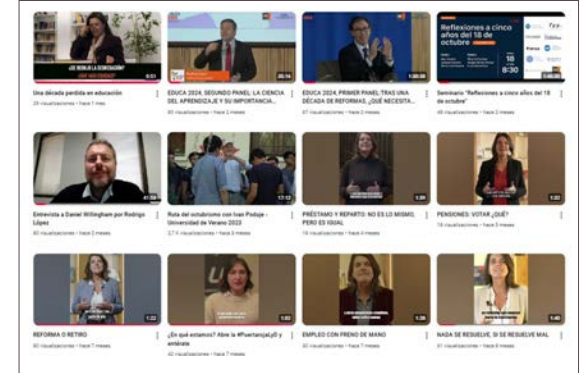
¿DE DÓNDE LA EDUCACIÓN? ¿QUÉ HACEMOS?

8:03

Una década perdida en educación

29 visualizaciones · hace 1 mes

56:14

EDUCA 2024, SEGUNDO PANEL: LA CIENCIA DEL APRENDIZAJE Y SU IMPORTANCIA...

83 visualizaciones · hace 2 meses

1:30:06

EDUCA 2024, PRIMER PANEL TRAS UNA DÉCADA DE REFORMAS, ¿QUÉ NECESITA...

67 visualizaciones · hace 2 meses

Reflexiones a cinco años del 18 de octubre

18

8:30

1:40:00

Seminario "Reflexiones a cinco años del 18 de octubre"

46 visualizaciones · hace 2 meses

41:08

Entrevista a Daniel Willingham por Rodrigo López

60 visualizaciones · hace 2 meses

17:12

Rota del octubrismo con Ivan Poduje - Universidad de Verano 2023

2,7 k visualizaciones · hace 3 meses

1:00

PRÉSTAMO Y REPARTO: NO ES LO MISMO, PERO ES IGUAL

74 visualizaciones · hace 4 meses

1:00

PENSIONES: VOTAR ¿QUÉ?

78 visualizaciones · hace 5 meses

1:22

REFORMA O RETIRO

50 visualizaciones · hace 7 meses

1:03

¿En qué estamos? Abre la #PuertanjaLyD y entérate

42 visualizaciones · hace 7 meses

1:36

EMPLEO CON FRENO DE MANO

50 visualizaciones · hace 7 meses

1:40

NADA SE RESUELVE, SI SE RESUELVE MAL

51 visualizaciones · hace 8 meses